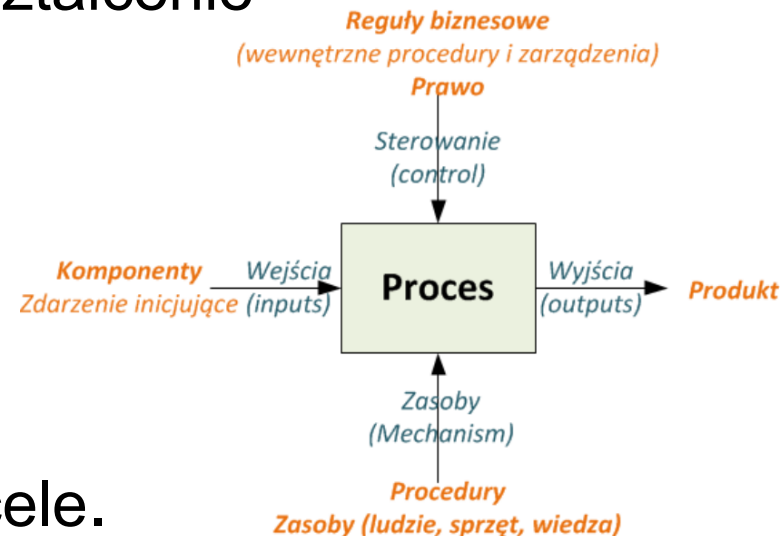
ztałcenie

Reguły biznesowe
(wewnętrzne procedury i zarządzenia)
Prawo

Sterowanie
(control)

Komponenty
Zdarzenie inicjujące

Wejścia
(inputs)

Proces

Wyjścia
(outputs)

Produkt

Zasoby
(Mechanism)

Procedury
Zasoby (ludzie, sprzęt, wiedza)

cele.